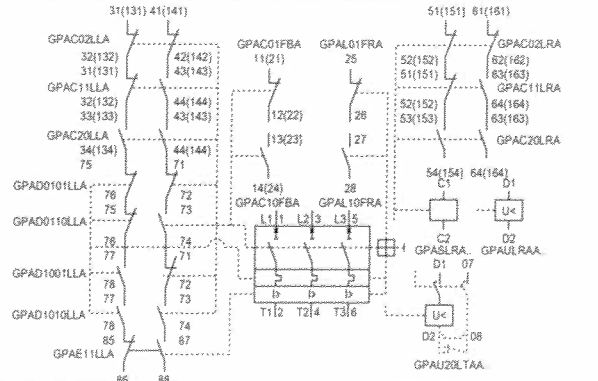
31(131) 41(141)
GPAC02LLA
32(132) 42(142)
31(131) 43(143)
GPAC11LLA
32(132) 44(144)
33(133) 43(143)
GPAC20LLA
34(134) 44(144)
75 71
GPAD0101LLA
76 72
75 73
GPAD0110LLA
76 74
77 71
GPAD1001LLA
78 72
77 73
GPAD1010LLA
78 74
85 87
GPAE11LLA
86 88
GPAC01FBA
11(21)
12(22)
13(23)
14(24)
GPAC10FBA
GPAL01FRA
25
26
27
28
GPAL10FRA
L1 1 L2 3 L3 5
T1 2 T2 4 T3 6
51(151) 61(161)
GPAC02LRA
52(152) 62(162)
51(151) 63(163)
GPAC11LRA
52(152) 64(164)
53(153) 63(163)
GPAC20LRA
54(154) 64(164)
C1 D1
C2 D2
GPASLRA GPAULRAA
U<
D1 07
U<
D2 08
GPAU20LTAA